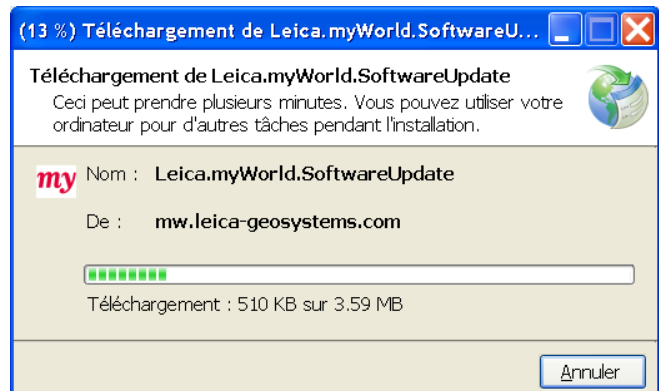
(13 %) Téléchargement de Leica.myWorld.SoftwareU...

Téléchargement de Leica.myWorld.SoftwareUpdate

Ceci peut prendre plusieurs minutes. Vous pouvez utiliser votre ordinateur pour d'autres tâches pendant l'installation.

my

Nom : Leica.myWorld.SoftwareUpdate

De : mw.leica-geosystems.com

Téléchargement : 510 KB sur 3.59 MB

Annuler